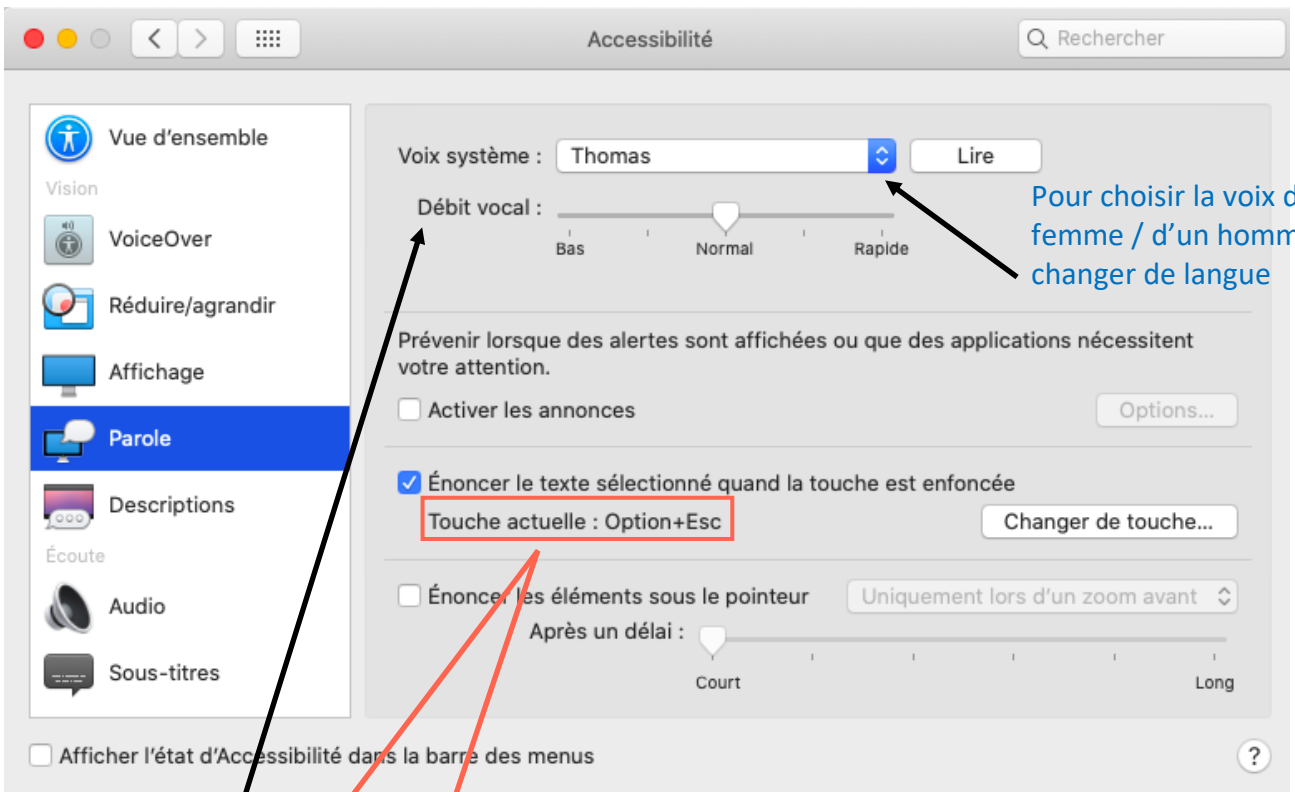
Accessibilité

Rechercher

Vue d'ensemble

Vision

VoiceOver

Réduire/agrandir

Affichage

Parole

Descriptions

Écoute

Audio

Sous-titres

Voix système : Thomas

Lire

Débit vocal :

Bas Normal Rapide

Pour choisir la voix d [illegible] femme / d'un homm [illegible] changer de langue

Prévenir lorsque des alertes sont affichées ou que des applications nécessitent votre attention.

Activer les annonces

Options...

Énoncer le texte sélectionné quand la touche est enfoncée

Touche actuelle : Option+Esc

Changer de touche...

Énoncer les éléments sous le pointeur

Uniquement lors d'un zoom avant

Après un délai :

Court Long

Afficher l'état d'Accessibilité dans la barre des menus

?